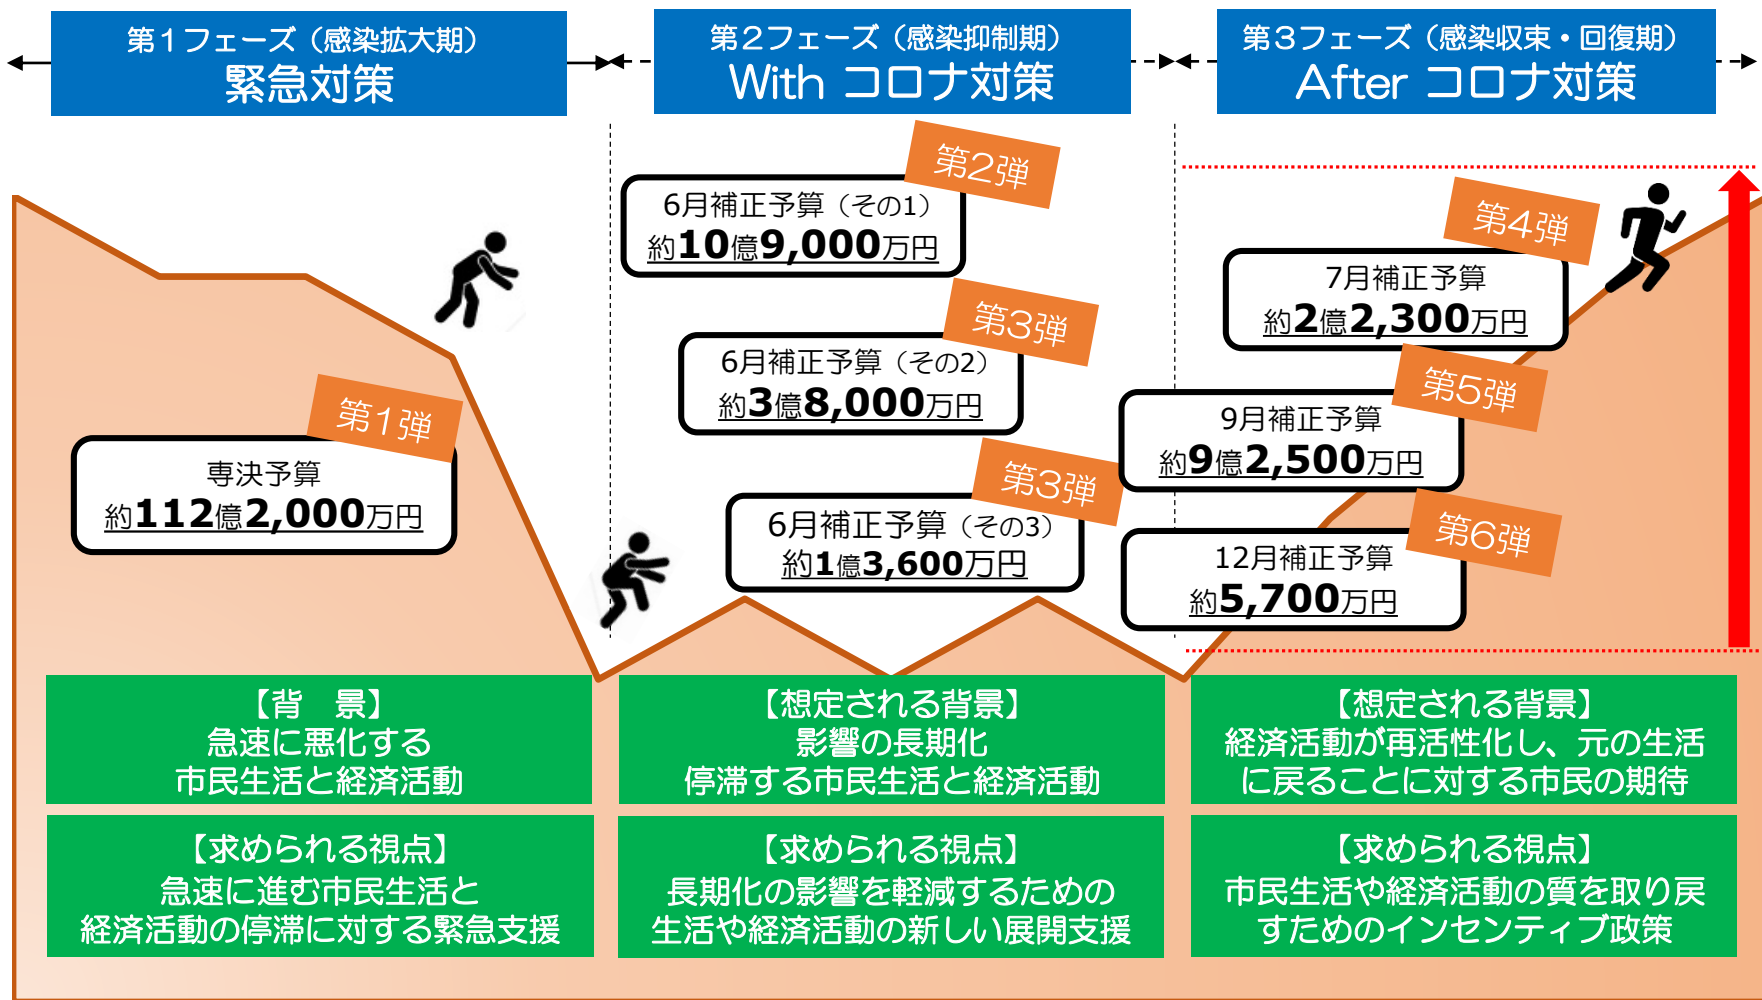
第１フェーズ（感染拡大期）
緊急対策

第２フェーズ（感染抑制期）
With コロナ対策

第３フェーズ（感染収束・回復期）
After コロナ対策

第1弾
専決予算
約112億2,000万円

第2弾
6月補正予算（その1）
約10億9,000万円

第3弾
6月補正予算（その2）
約3億8,000万円

第3弾
6月補正予算（その3）
約1億3,600万円

第4弾
7月補正予算
約2億2,300万円

第5弾
9月補正予算
約9億2,500万円

第6弾
12月補正予算
約5,700万円

【背　景】
急速に悪化する
市民生活と経済活動

【想定される背景】
影響の長期化
停滞する市民生活と経済活動

【想定される背景】
経済活動が再活性化し、元の生活に戻ることに対する市民の期待

【求められる視点】
急速に進む市民生活と
経済活動の停滞に対する緊急支援

【求められる視点】
長期化の影響を軽減するための
生活や経済活動の新しい展開支援

【求められる視点】
市民生活や経済活動の質を取り戻すためのインセンティブ政策